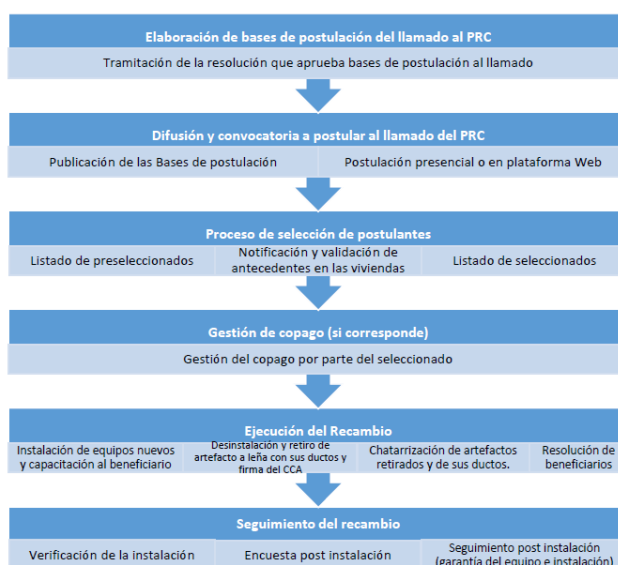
Elaboración de bases de postulación del llamado al PRC

Tramitación de la resolución que aprueba bases de postulación al llamado

Difusión y convocatoria a postular al llamado del PRC

Publicación de las Bases de postulación

Postulación presencial o en plataforma Web

Proceso de selección de postulantes

Listado de preseleccionados

Notificación y validación de antecedentes en las viviendas

Listado de seleccionados

Gestión de copago (si corresponde)

Gestión del copago por parte del seleccionado

Ejecución del Recambio

Instalación de equipos nuevos y capacitación al beneficiario

Desinstalación y retiro de artefacto a leña con sus ductos y firma del CCA

Chatarrización de artefactos retirados y de sus ductos.

Resolución de beneficiarios

Seguimiento del recambio

Verificación de la instalación

Encuesta post instalación

Seguimiento post instalación (garantía del equipo e instalación)